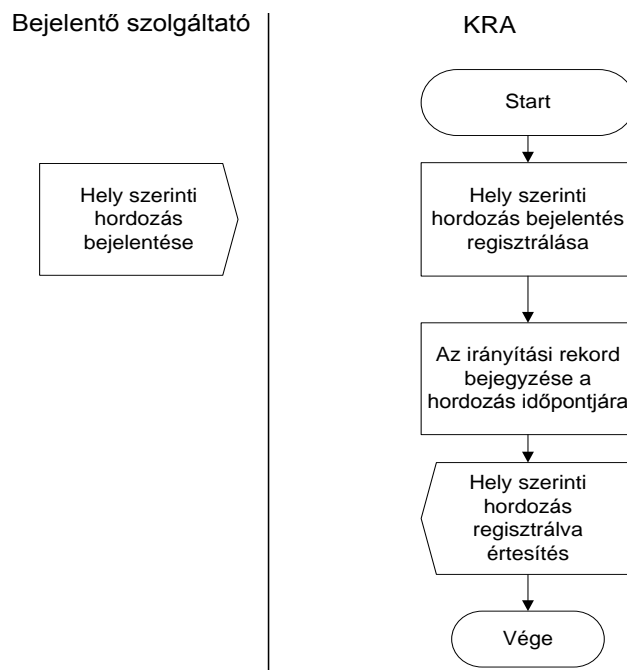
Bejelentő szolgáltató

Hely szerinti hordozás bejelentése

KRA

Start

Hely szerinti hordozás bejelentés regisztrálása

Az irányítási rekord bejegyzése a hordozás időpontjára

Hely szerinti hordozás regisztrálva értesítés

Vége